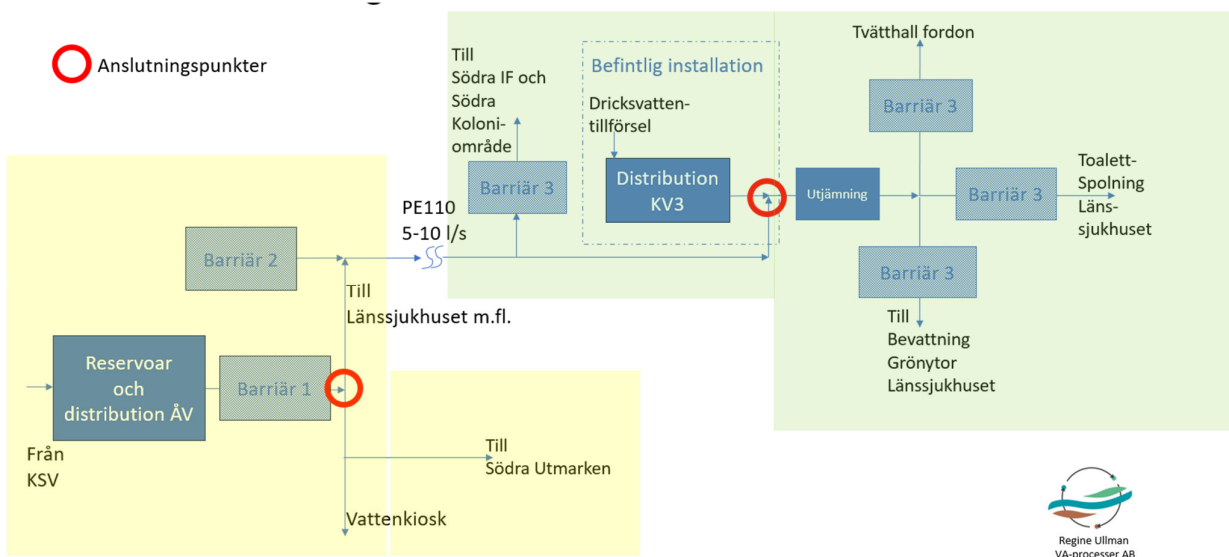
Anslutningspunkter

Till Södra IF och Södra Koloniområde

Befintlig installation

Dricksvattentillförsel

Tvätthall fordon

Barriär 3

Barriär 3

Distribution KV3

Utjämning

Barriär 3

Toalett-Spolning Länssjukhuset

PE110 5-10 l/s

Barriär 2

Barriär 3

Till Länssjukhuset m.fl.

Till Bevattning Grönytor Länssjukhuset

Reservoar och distribution ÅV

Barriär 1

Från KSV

Till Södra Utmarken

Vattenkiosk

Regine Ullman VA-processer AB